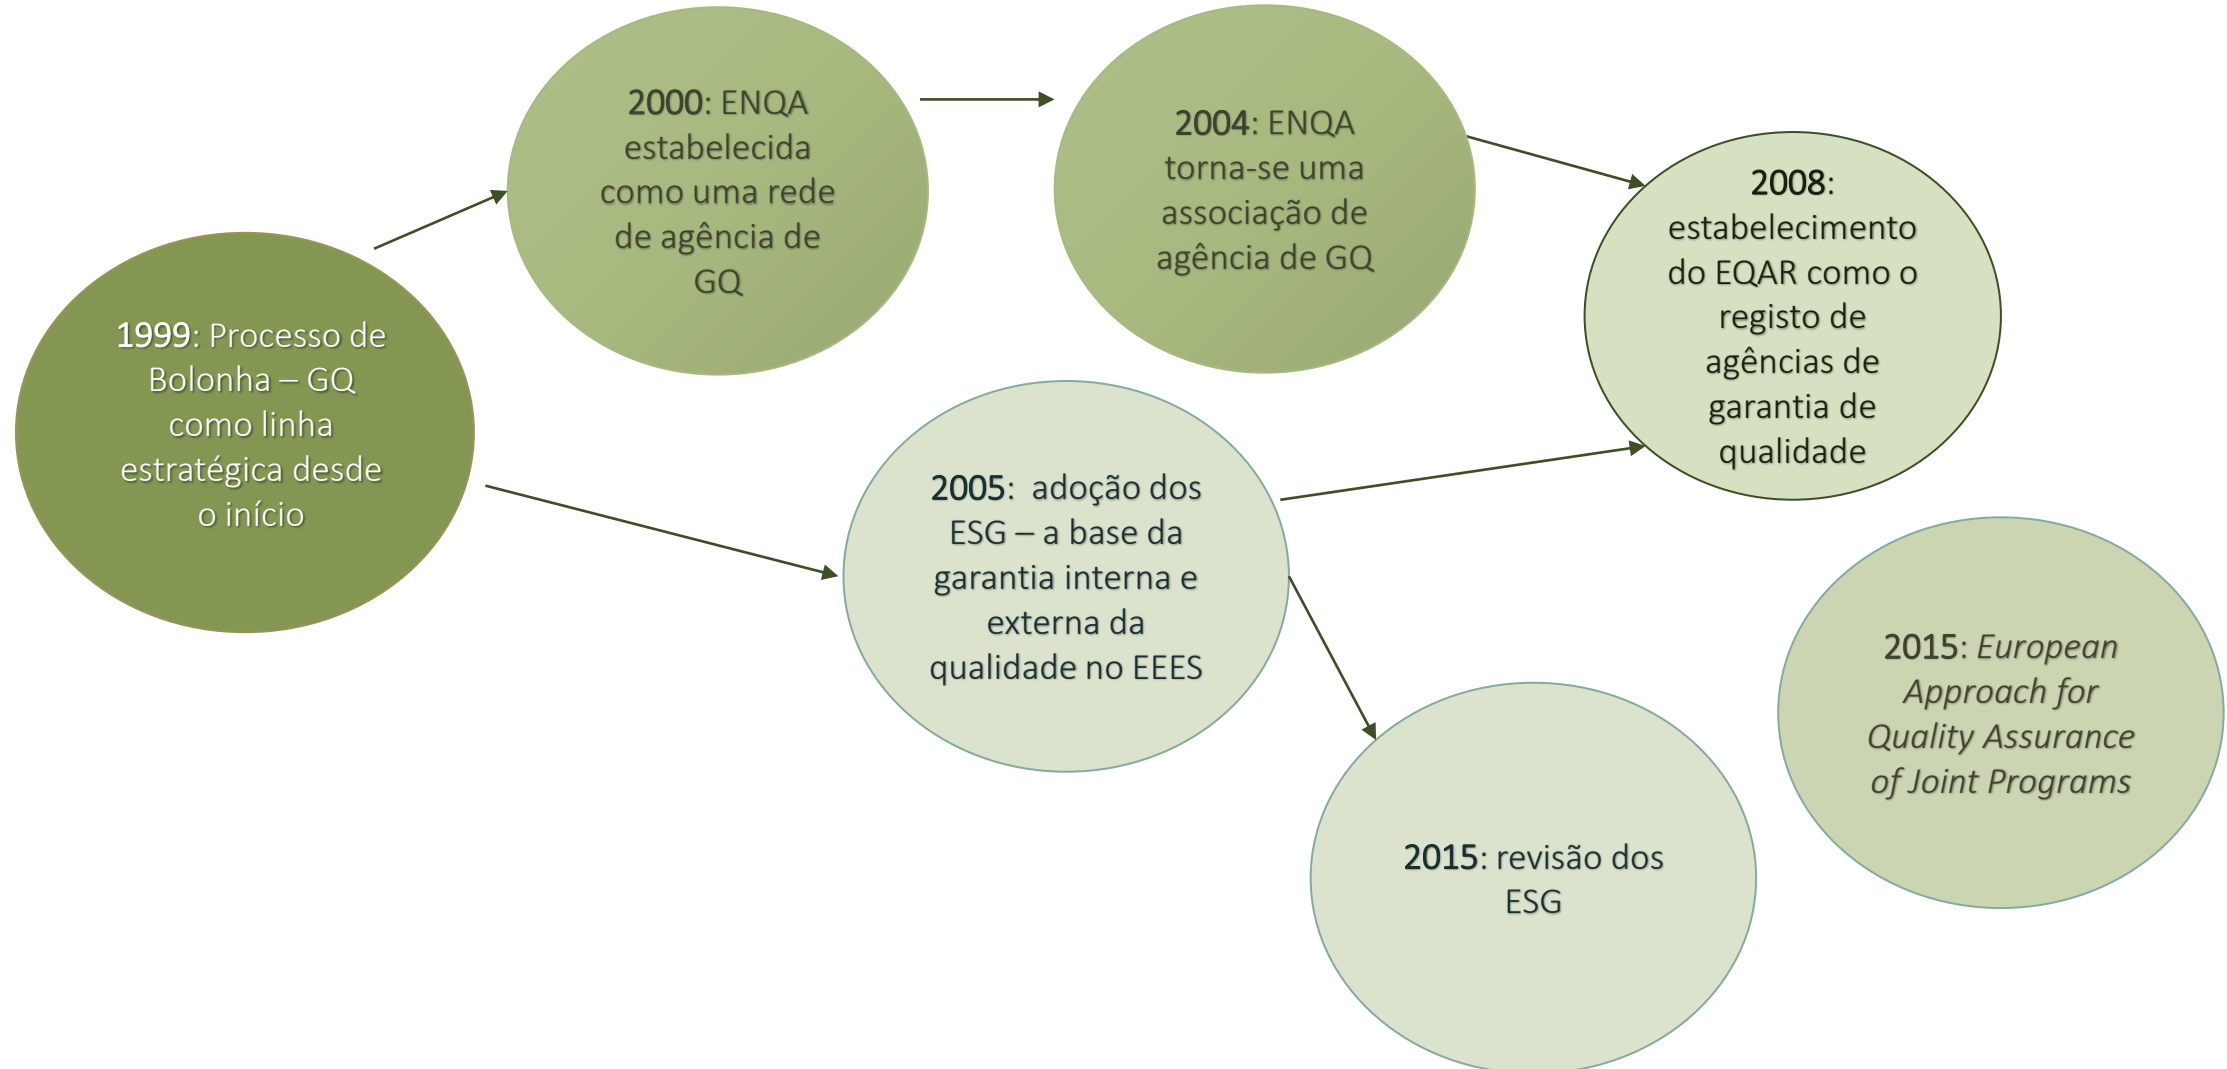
1999: Processo de Bolonha – GQ como linha estratégica desde o início

2000: ENQA estabelecida como uma rede de agência de GQ

2004: ENQA torna-se uma associação de agência de GQ

2008: estabelecimento do EQAR como o registo de agências de garantia de qualidade

2005: adoção dos ESG – a base da garantia interna e externa da qualidade no EEES

2015: *European Approach for Quality Assurance of Joint Programs*

2015: revisão dos ESG